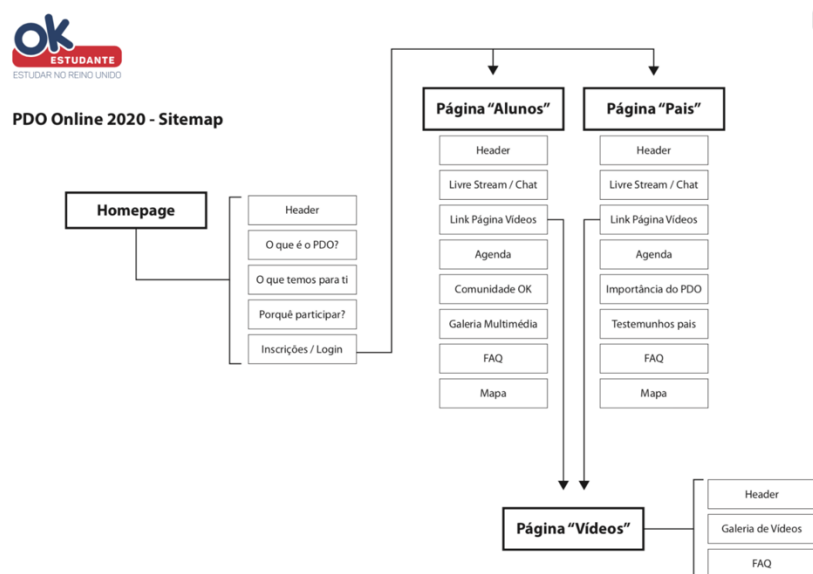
OK
ESTUDANTE
ESTUDAR NO REINO UNIDO

PDO Online 2020 - Sitemap

Homepage

Header
O que é o PDO?
O que temos para ti
Porquê participar?
Inscrições / Login

Página "Alunos"

Header
Livre Stream / Chat
Link Página Vídeos
Agenda
Comunidade OK
Galeria Multimédia
FAQ
Mapa

Página "Pais"

Header
Livre Stream / Chat
Link Página Vídeos
Agenda
Importância do PDO
Testemunhos pais
FAQ
Mapa

Página "Vídeos"

Header
Galeria de Vídeos
FAQ